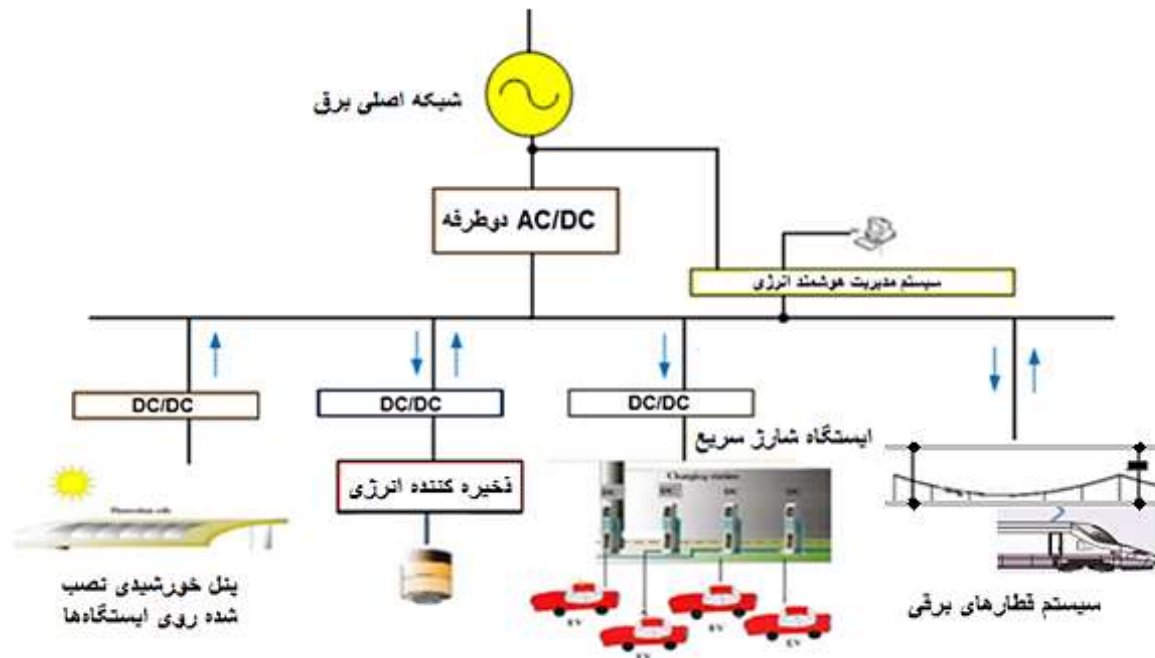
شبکه اصلی برق

AC/DC دوطرفه

سیستم مدیریت هوشمند انرژی

DC/DC

DC/DC

DC/DC

ایستگاه شارژ سریع

ذخیره کننده انرژی

Charging station

EV

EV

EV

EV

پنل خورشیدی نصب شده روی ایستگاه‌ها

سیستم قطارهای برقی